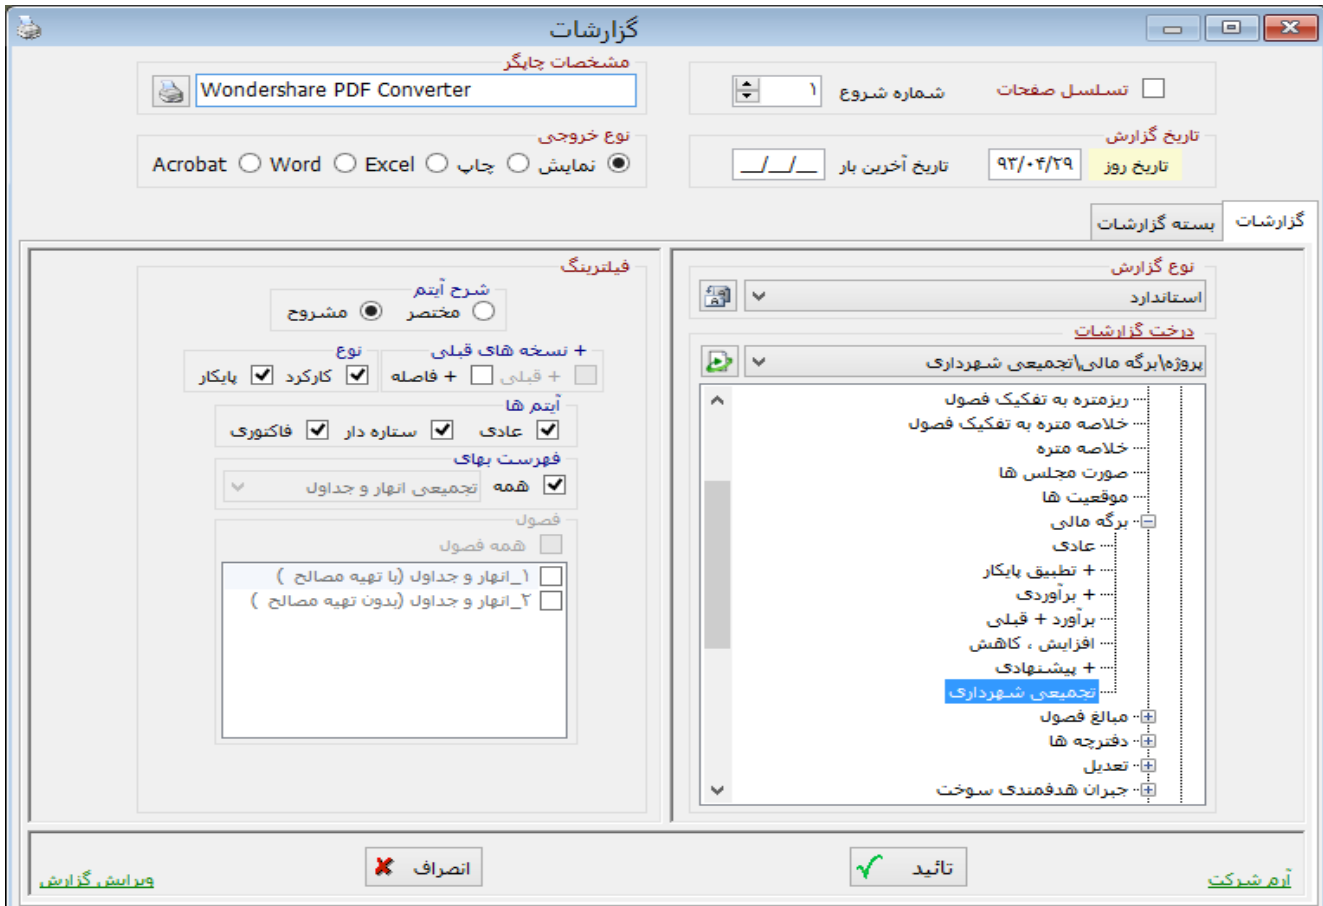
گزارشات

مشخصات چاپگر
Wondershare PDF Converter

تسلسل صفحات
شماره شروع ۱

نوع خروجی
Acrobat Word Excel چاپ نمایش

تاریخ گزارش
تاریخ روز ۹۳/۰۴/۲۹
تاریخ آخرین بار __/__/__

گزارشات
بسته گزارشات

فیلترینگ
شرح آیتم
مختصر
مشروح

+ نسخه های قبلی
+ قبلی
+ فاصله
نوع
کارکرد
پایکار
آیتم ها
عادی
ستاره دار
فاکتوری
فهرست بهای
همه
تجمیعی انهار و جداول
فصول
همه فصول
۱_انهار و جداول (با تهیه مصالح)
۲_انهار و جداول (بدون تهیه مصالح)

نوع گزارش
استاندارد
درخت گزارشات
پروژه\برگه مالی\تجمیعی شهرداری
ریزمتره به تفکیک فصول
خلاصه متره به تفکیک فصول
خلاصه متره
صورت مجلس ها
موقعیت ها
برگه مالی
عادی
+ تطبیق پایکار
+ برآوردی
برآورد + قبلی
افزایش ، کاهش
+ پیشنهادی
تجمیعی شهرداری
مبالغ فصول
دفترچه ها
تعدیل
جبران هدفمندی سوخت

ویرایش گزارش
انصراف
تائید
آرم شرکت